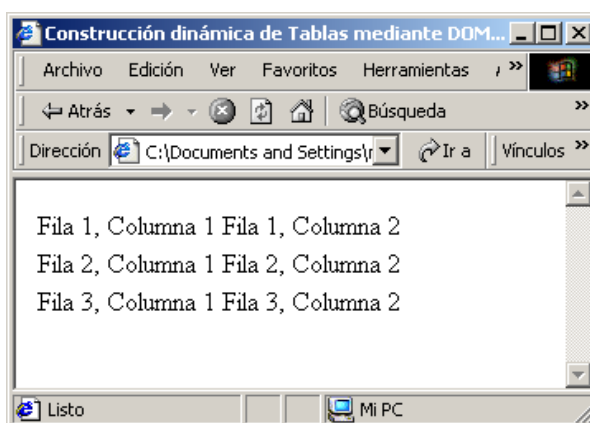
Construcción dinámica de Tablas mediante DOM...

Archivo Edición Ver Favoritos Herramientas

Atrás Búsqueda

Dirección C:\Documents and Settings\ Ir a Vínculos

Fila 1, Columna 1 Fila 1, Columna 2
Fila 2, Columna 1 Fila 2, Columna 2
Fila 3, Columna 1 Fila 3, Columna 2

Listo Mi PC